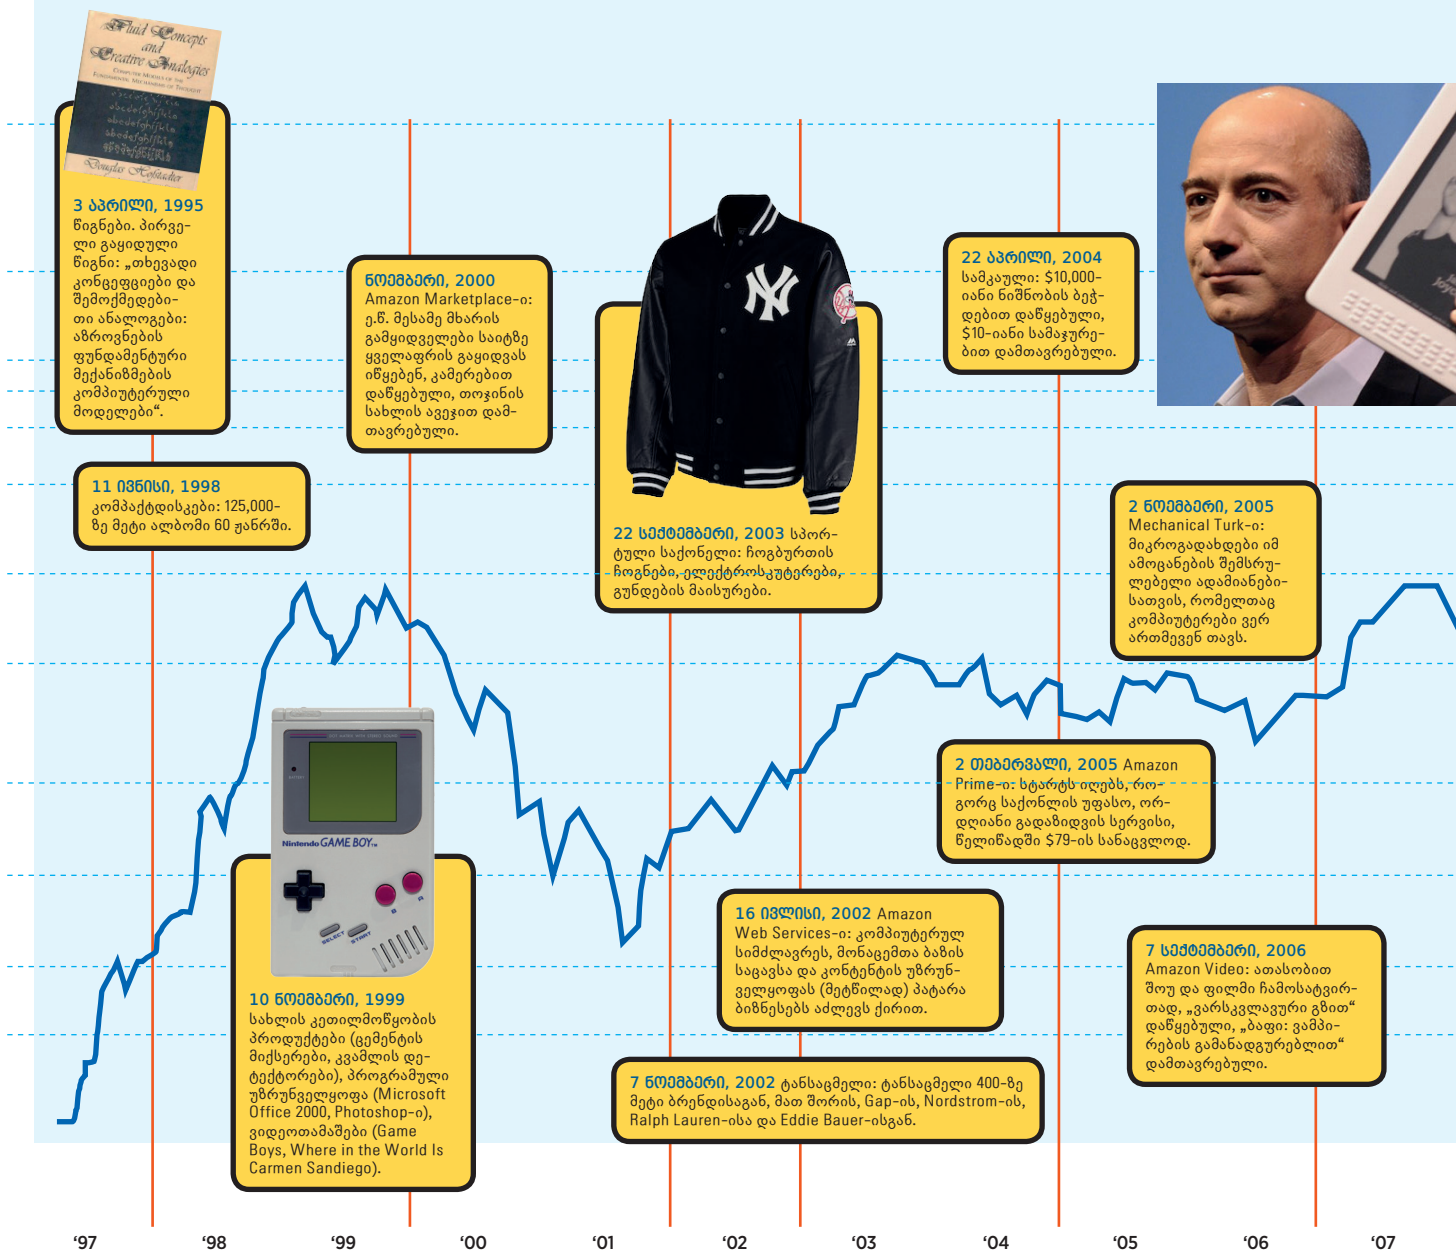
Fluid Concepts and Creative Analogies
Computer Models of the Fundamental Mechanisms of Thought
Douglas Hofstadter

3 აპრილი, 1995
წიგნები. პირველი გაყიდული წიგნი: „თხევადი კონცეფციები და შემოქმედებითი ანალოგიები: აზროვნების ფუნდამენტური მექანიზმების კომპიუტერული მოდელები“.

11 ივნისი, 1998
კომპაქტდისკები: 125,000-ზე მეტი ალბომი 60 ჟანრში.

ნოემბერი, 2000
Amazon Marketplace-ი: ე.წ. მესამე მხარის გამყიდველები საიტზე ყველაფრის გაყიდვას იწყებენ, კამერებით დაწყებული, თოჯინის სახლის ავეჯით დამთავრებული.

22 სექტემბერი, 2003 სპორტული საქონელი: ჩოგბურთის ჩოგნები, ელექტროსკუტერები, გუნდების მაისურები.

22 აპრილი, 2004
სამკაული: $10,000-იანი ნიშნობის ბეჭდებით დაწყებული, $10-იანი სამაჯურებით დამთავრებული.

2 ნოემბერი, 2005
Mechanical Turk-ი: მიკროგადახდები იმ ამოცანების შემსრულებელი ადამიანებისთვის, რომელთაც კომპიუტერები ვერართმევენ თავს.

Nintendo GAME BOY
SELECT START

10 ნოემბერი, 1999
სახლის კეთილმოწყობის პროდუქტები (ცეცხლის მიქსერები, კვამლის დეტექტორები), პროგრამული უზრუნველყოფა (Microsoft Office 2000, Photoshop-ი), ვიდეოთამაშები (Game Boys, Where in the World Is Carmen Sandiego).

2 თებერვალი, 2005 Amazon Prime-ი: სტარტს იღებს, როგორც საქონლის უფასო, ორდღიანი გადაზიდვის სერვისი, წელიწადში $79-ის სანაცვლოდ.

16 ივლისი, 2002 Amazon Web Services-ი: კომპიუტერულ სიმძლავრეს, მონაცემთა ბაზის საცავსა და კონტენტის უზრუნველყოფას (მეტწილად) პატარა ბიზნესებს აძლევს ქირით.

7 სექტემბერი, 2006
Amazon Video: ათასობით შოუ და ფილმი ჩამოსატვირთად, „ვარსკვლავური გზით“ დაწყებული, „ბავშვებისთვის: ვამპირების გამანადგურებლით“ დამთავრებული.

7 ნოემბერი, 2002 ტანსაცმელი: ტანსაცმელი 400-ზე მეტი ბრენდისაგან, მათ შორის, Gap-ის, Nordstrom-ის, Ralph Lauren-ისა და Eddie Bauer-ისგან.

‘97 ‘98 ‘99 ‘00 ‘01 ‘02 ‘03 ‘04 ‘05 ‘06 ‘07